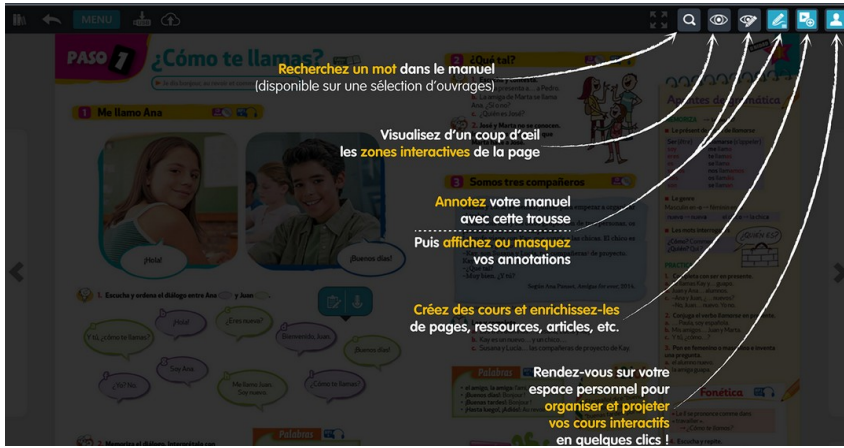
MENU

PASO 1 ¿Cómo te llamas?

1 Me llamo Ana

¡Hola!

¡Buenos días!

1. Escucha y ordena el diálogo entre Ana y Juan.

¡Hola!

¿Eres nuevo?

Y tú, ¿cómo te llamas?

Bienvenido, Juan.

¡Buenos días!

¿Y tú? No.

Soy Ana.

Me llamo Juan. Soy nuevo.

¿Cómo te llamas?

Palabras

2 ¿Qué tal?

3 Somos tres compañeros

Palabras

Apuntes de gramática

¿QUIÉN ES?

Fonética

Recherchez un mot dans le manuel (disponible sur une sélection d'ouvrages)

Visualisez d'un coup d'œil les zones interactives de la page

Annotez votre manuel avec cette trousse

Puis affichez ou masquez vos annotations

Créez des cours et enrichissez-les de pages, ressources, articles, etc.

Rendez-vous sur votre espace personnel pour organiser et projeter vos cours interactifs en quelques clics !